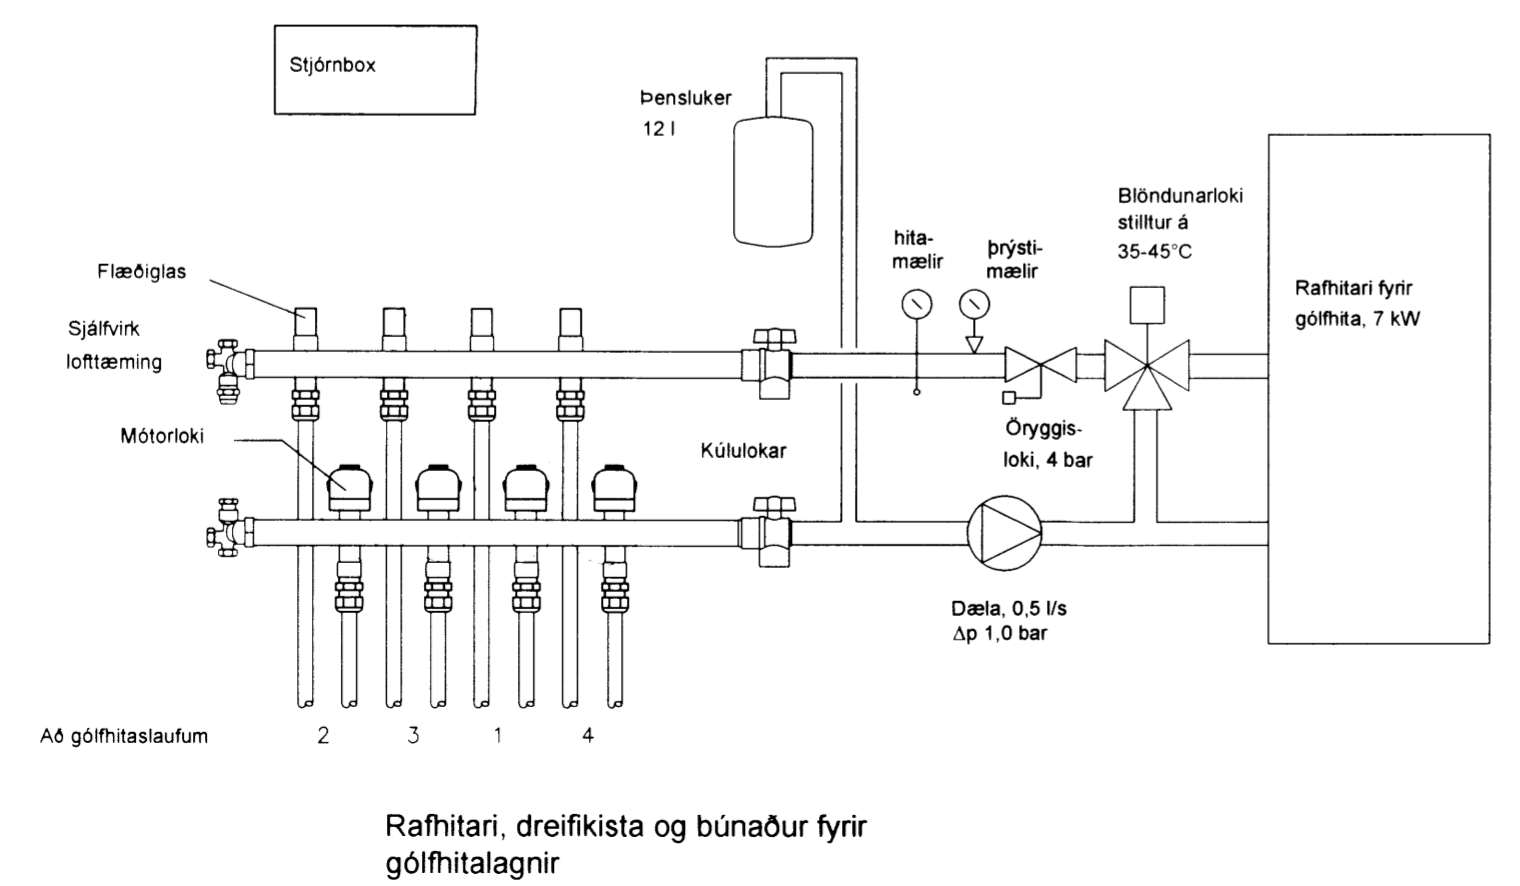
Stjórnbox

Þensluker
12 l

Blöndunarloki
stilltur á
35-45°C

hita-
mælir

þrýsti-
mælir

Flæðiglas

Sjálfvirk
lofttæming

Rafhitari fyrir
gólfhita, 7 kW

Mótorloki

Kúlulokar

Öryggis-
loki, 4 bar

Dæla, 0,5 l/s
$\Delta$p 1,0 bar

Að gólfhitaslaufum 2 3 1 4

Rafhitari, dreifikista og búnaður fyrir gólfhitalagnir